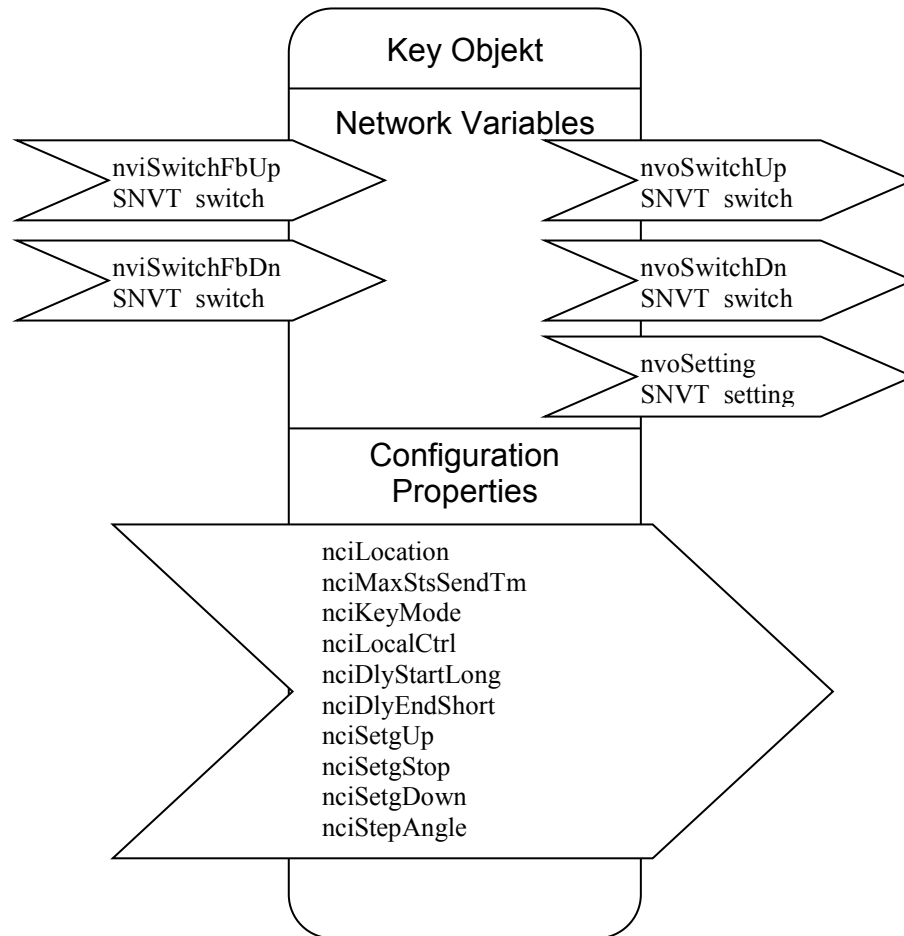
Key Objekt

Network Variables

nviSwitchFbUp
SNVT switch

nviSwitchFbDn
SNVT switch

nvoSwitchUp
SNVT switch

nvoSwitchDn
SNVT switch

nvoSetting
SNVT setting

Configuration Properties

nciLocation
nciMaxStsSendTm
nciKeyMode
nciLocalCtrl
nciDlyStartLong
nciDlyEndShort
nciSetgUp
nciSetgStop
nciSetgDown
nciStepAngle